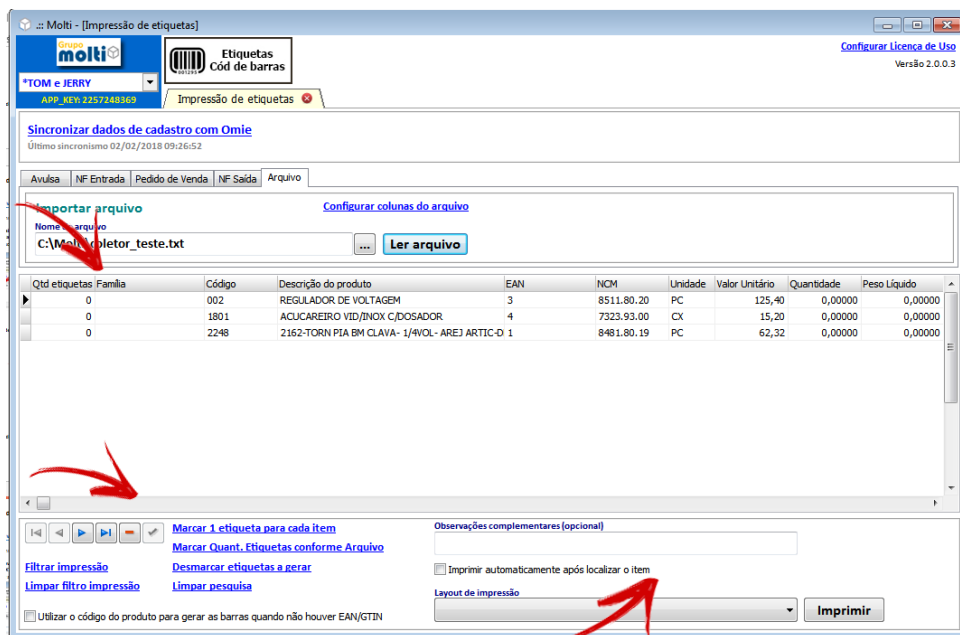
.:: Molti - [Impressão de etiquetas]

Grupo molti

*TOM e JERRY

APP_KEY: 2257248369

Etiquetas Cód de barras

Impressão de etiquetas

Configurar Licença de Uso

Versão 2.0.0.3

Sincronizar dados de cadastro com Omie

Último sincronismo 02/02/2018 09:26:52

Avulsa | NF Entrada | Pedido de Venda | NF Saída | Arquivo

Importar arquivo

Configurar colunas do arquivo

Nome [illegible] arquivo

C:\Mol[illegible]oletor_teste.txt

...

Ler arquivo

| Qtd etiquetas | Família | Código | Descrição do produto | EAN | NCM | Unidade | Valor Unitário | Quantidade | Peso Líquido |
|---|---|---|---|---|---|---|---|---|---|
| 0 | | 002 | REGULADOR DE VOLTAGEM | 3 | 8511.80.20 | PC | 125,40 | 0,00000 | 0,00000 |
| 0 | | 1801 | ACUCAREIRO VID/INOX C/DOSADOR | 4 | 7323.93.00 | CX | 15,20 | 0,00000 | 0,00000 |
| 0 | | 2248 | 2162-TORN PIA BM CLAVA- 1/4VOL- AREJ ARTIC-D | 1 | 8481.80.19 | PC | 62,32 | 0,00000 | 0,00000 |

Marcar 1 etiqueta para cada item

Marcar Quant. Etiquetas conforme Arquivo

Filtrar impressão

Limpar filtro impressão

Desmarcar etiquetas a gerar

Limpar pesquisa

Observações complementares (opcional)

Imprimir automaticamente após localizar o item

Layout de impressão

Imprimir

Utilizar o código do produto para gerar as barras quando não houver EAN/GTIN